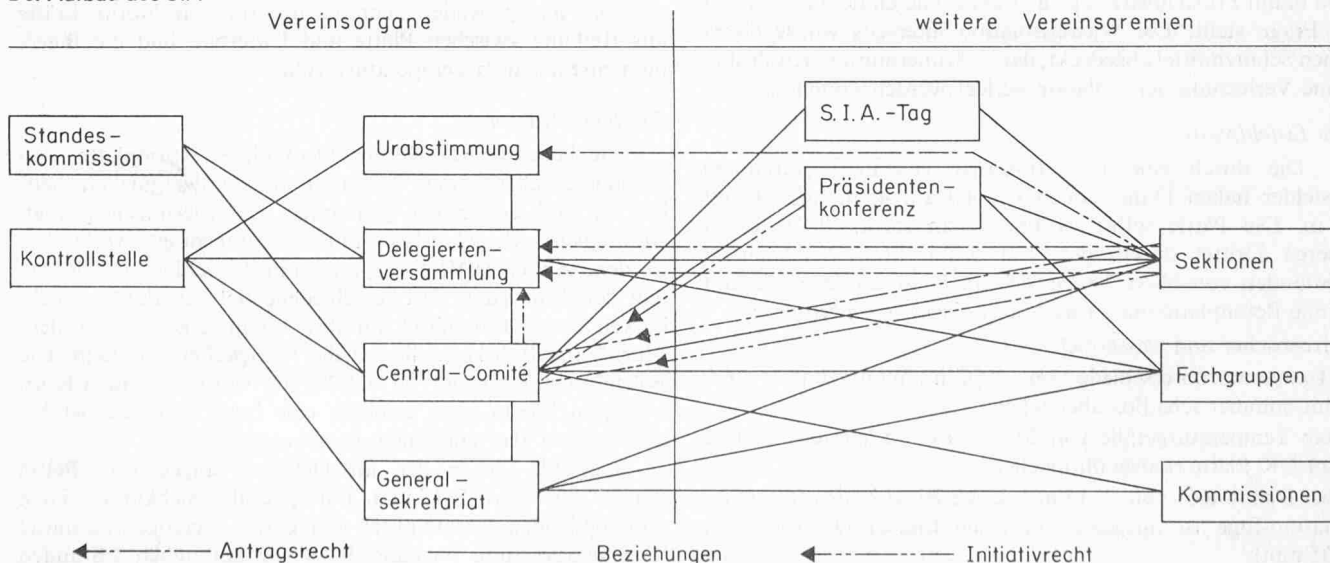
Vereinsorgane

weitere Vereinsgremien

Standeskommission

Kontrollstelle

Urabstimmung

Delegiertenversammlung

Central-Comité

Generalsekretariat

S. I. A.-Tag

Präsidentenkonferenz

Sektionen

Fachgruppen

Kommissionen

Antragsrecht

Beziehungen

Initiativrecht